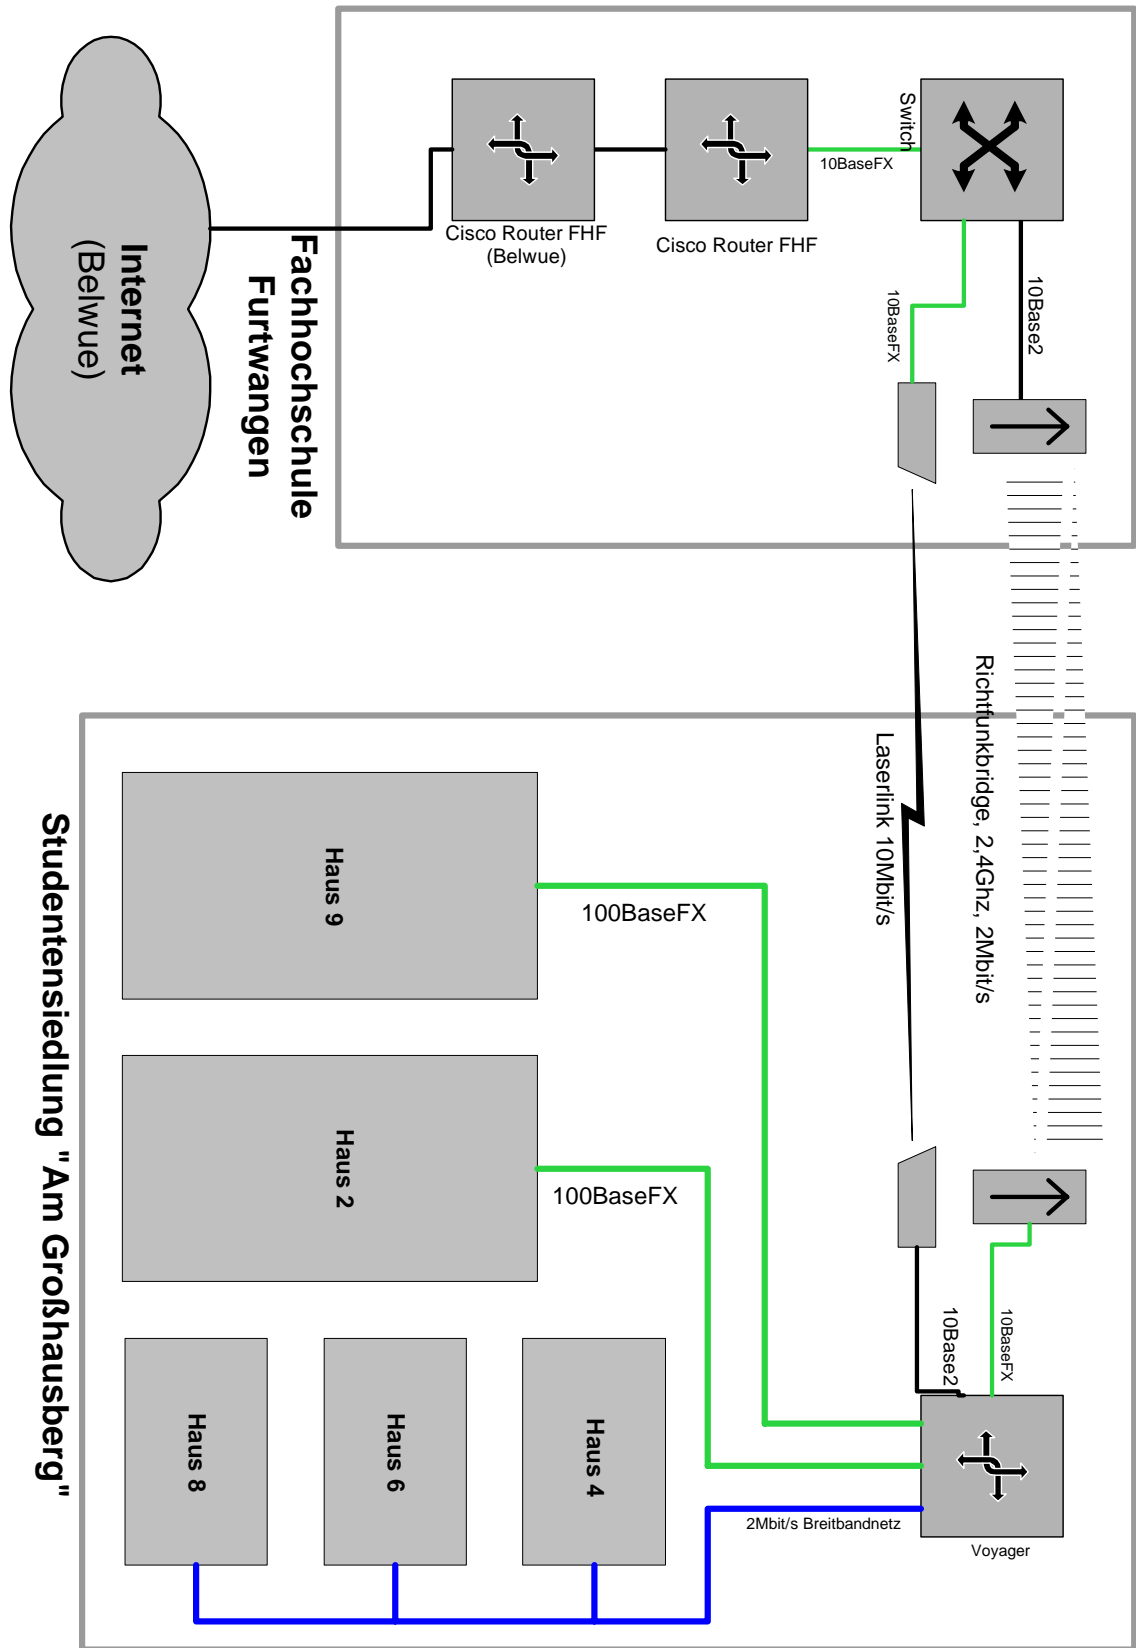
Internet
(Belwue)

Fachhochschule
Furtwangen

Cisco Router FHF
(Belwue)

Cisco Router FHF

10BaseFX

Switch

10BaseFX

10Base2

Richtfunkbridge, 2,4Ghz, 2Mbit/s

Laserlink 10Mbit/s

Studentensiedlung "Am Großhausberg"

Haus 9

100BaseFX

Haus 2

100BaseFX

Haus 8

Haus 6

Haus 4

10Base2

10BaseFX

2Mbit/s Breitbandnetz

Voyager